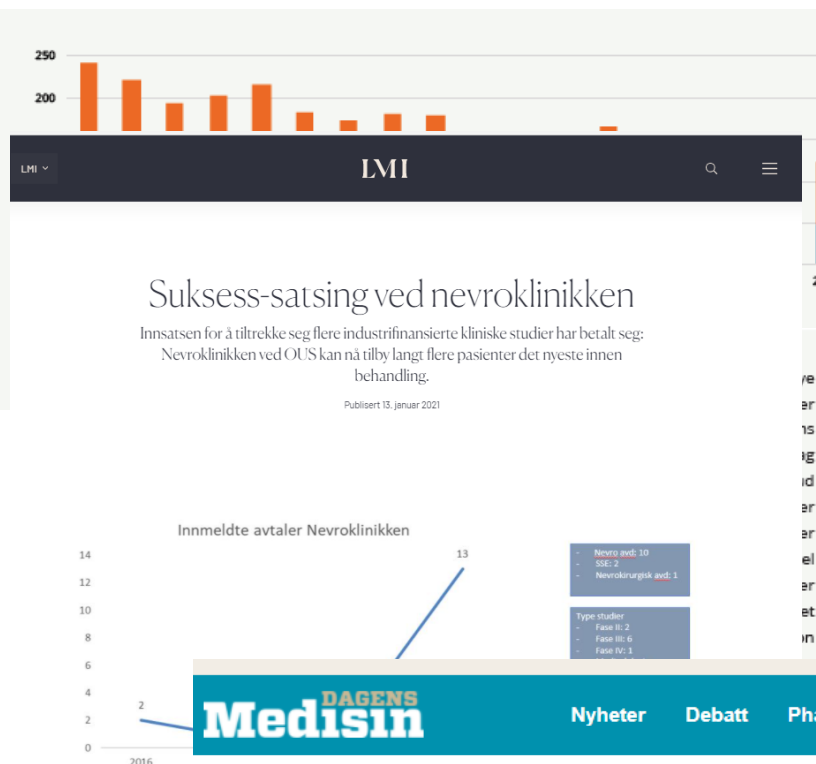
250
200

LMI

LMI

Suksess-satsing ved nevroklinikken

Innsatsen for å tiltrekke seg flere industrifinansierte kliniske studier har betalt seg: Nevroklinikken ved OUS kan nå tilby langt flere pasienter det nyeste innen behandling.

Publisert 13. januar 2021

Innmeldte avtaler Nevroklinikken

14
12
10
8
6
4
2
0

2
13

2016

- Nevro avd: 10
- SSE: 2
- Nevrokirurgisk avd: 1

Type studier
- Fase II: 2
- Fase III: 6
- Fase IV: 1

DAGENS Medisin

Nyheter
Debatt
Pha